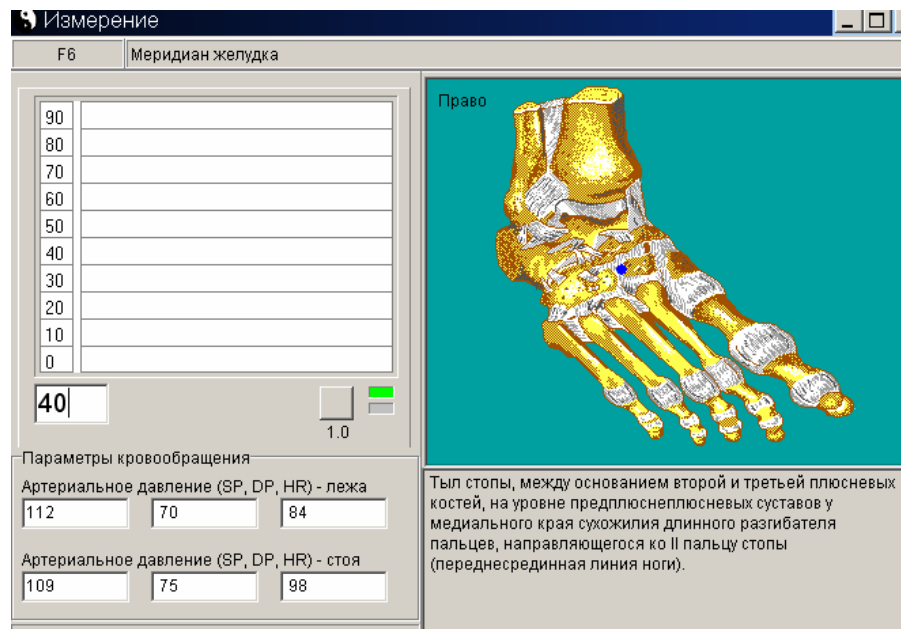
Измерение

F6
Меридиан желудка

| 90 | |
|---|---|
| 80 | |
| 70 | |
| 60 | |
| 50 | |
| 40 | |
| 30 | |
| 20 | |
| 10 | |
| 0 | |

40

1.0

Право

Параметры кровообращения
Артериальное давление (SP, DP, HR) - лежа
112
70
84

Артериальное давление (SP, DP, HR) - стоя
109
75
98

Тыл стопы, между основанием второй и третьей плюсневых костей, на уровне предплюснеплюсневых суставов у медиального края сухожилия длинного разгибателя пальцев, направляющегося ко II пальцу стопы (переднесрединная линия ноги).